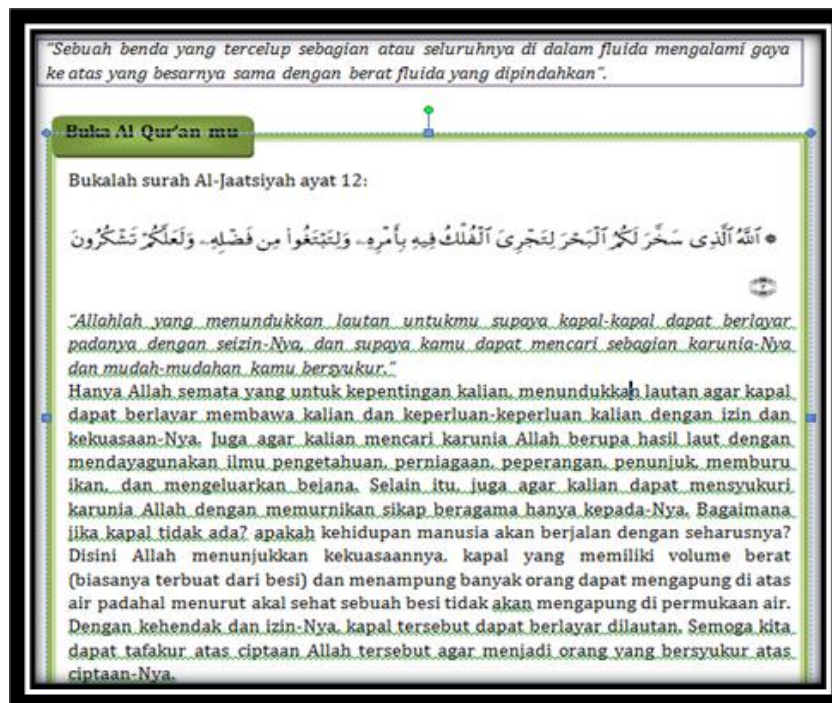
"Sebuah benda yang tercelup sebagian atau seluruhnya di dalam fluida mengalami gaya ke atas yang besarnya sama dengan berat fluida yang dipindahkan".

Buka Al Qur'an mu

Bukalah surah Al-Jaatsiyah ayat 12:

ٱللَّهُ ٱلَّذِى سَخَّرَ لَكُمُ ٱلْبَحْرَ لِتَجْرِىَ ٱلْفُلْكُ فِيهِ بِأَمْرِهِۦ وَلِتَبْتَغُوا۟ مِن فَضْلِهِۦ وَلَعَلَّكُمْ تَشْكُرُونَ

"Allahlah yang menundukkan lautan untukmu supaya kapal-kapal dapat berlayar padanya dengan seizin-Nya, dan supaya kamu dapat mencari sebagian karunia-Nya dan mudah-mudahan kamu bersyukur."
Hanya Allah semata yang untuk kepentingan kalian, menundukkan lautan agar kapal dapat berlayar membawa kalian dan keperluan-keperluan kalian dengan izin dan kekuasaan-Nya. Juga agar kalian mencari karunia Allah berupa hasil laut dengan mendayagunakan ilmu pengetahuan, perniagaan, peperangan, penunjuk, memburu ikan, dan mengeluarkan bejana. Selain itu, juga agar kalian dapat mensyukuri karunia Allah dengan memurnikan sikap beragama hanya kepada-Nya. Bagaimana jika kapal tidak ada? apakah kehidupan manusia akan berjalan dengan seharusnya? Disini Allah menunjukkan kekuasaannya, kapal yang memiliki volume berat (biasanya terbuat dari besi) dan menampung banyak orang dapat mengapung di atas air padahal menurut akal sehat sebuah besi tidak akan mengapung di permukaan air. Dengan kehendak dan izin-Nya, kapal tersebut dapat berlayar dilautan. Semoga kita dapat tafakur atas ciptaan Allah tersebut agar menjadi orang yang bersyukur atas ciptaan-Nya.